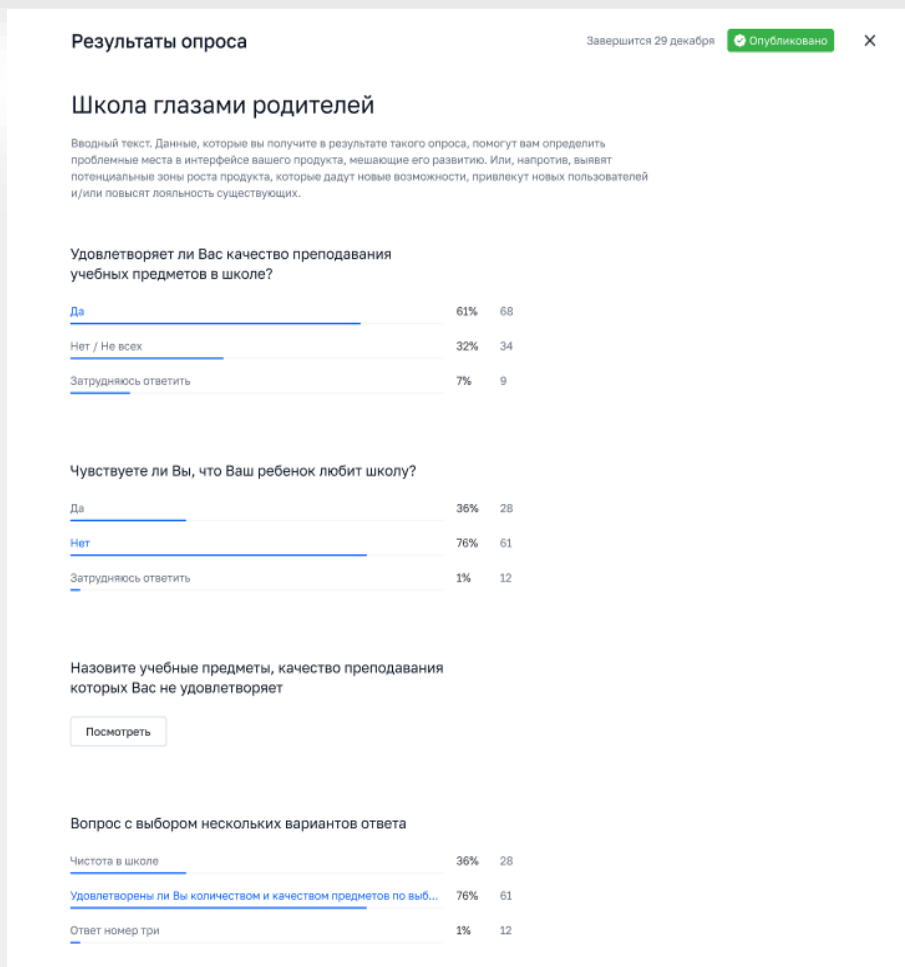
Результаты опроса

Завершится 29 декабря

Опубликовано

×

Школа глазами родителей

Вводный текст. Данные, которые вы получите в результате такого опроса, помогут вам определить проблемные места в интерфейсе вашего продукта, мешающие его развитию. Или, напротив, выявят потенциальные зоны роста продукта, которые дадут новые возможности, привлекут новых пользователей и/или повысят лояльность существующих.

Удовлетворяет ли Вас качество преподавания учебных предметов в школе?

| | | |
|---|---|---|
| Да | 61% | 68 |
| Нет / Не всех | 32% | 34 |
| Затрудняюсь ответить | 7% | 9 |

Чувствуете ли Вы, что Ваш ребенок любит школу?

| | | |
|---|---|---|
| Да | 36% | 28 |
| Нет | 76% | 61 |
| Затрудняюсь ответить | 1% | 12 |

Назовите учебные предметы, качество преподавания которых Вас не удовлетворяет

Посмотреть

Вопрос с выбором нескольких вариантов ответа

| | | |
|---|---|---|
| Чистота в школе | 36% | 28 |
| Удовлетворены ли Вы количеством и качеством предметов по выб... | 76% | 61 |
| Ответ номер три | 1% | 12 |